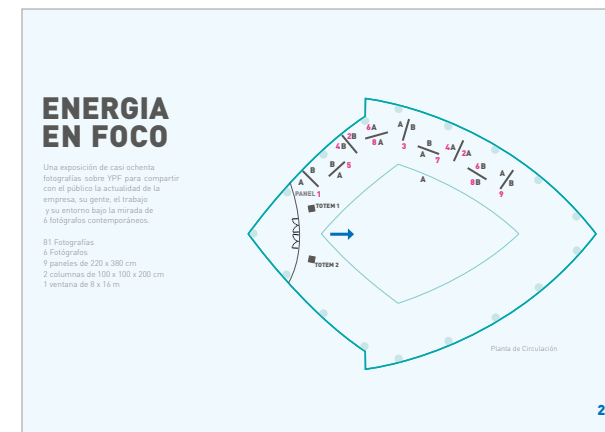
ENERGIA EN FOCO

Una exposición de casi ochenta fotografías sobre YPF para compartir con el público la actualidad de la empresa, su gente, el trabajo y su entorno bajo la mirada de 6 fotógrafos contemporáneos.

81 Fotografías
6 Fotógrafos
9 paneles de 220 x 380 cm
2 columnas de 100 x 100 x 200 cm
1 ventana de 8 x 14 m

PANEL 1
A
B
B
A
5
4B
2B
6A
8A
A
B
3
B
A
7
4A
2A
6B
8B
A
B
9
A
TOTEM 1
TOTEM 2

Planta de Circulación

2